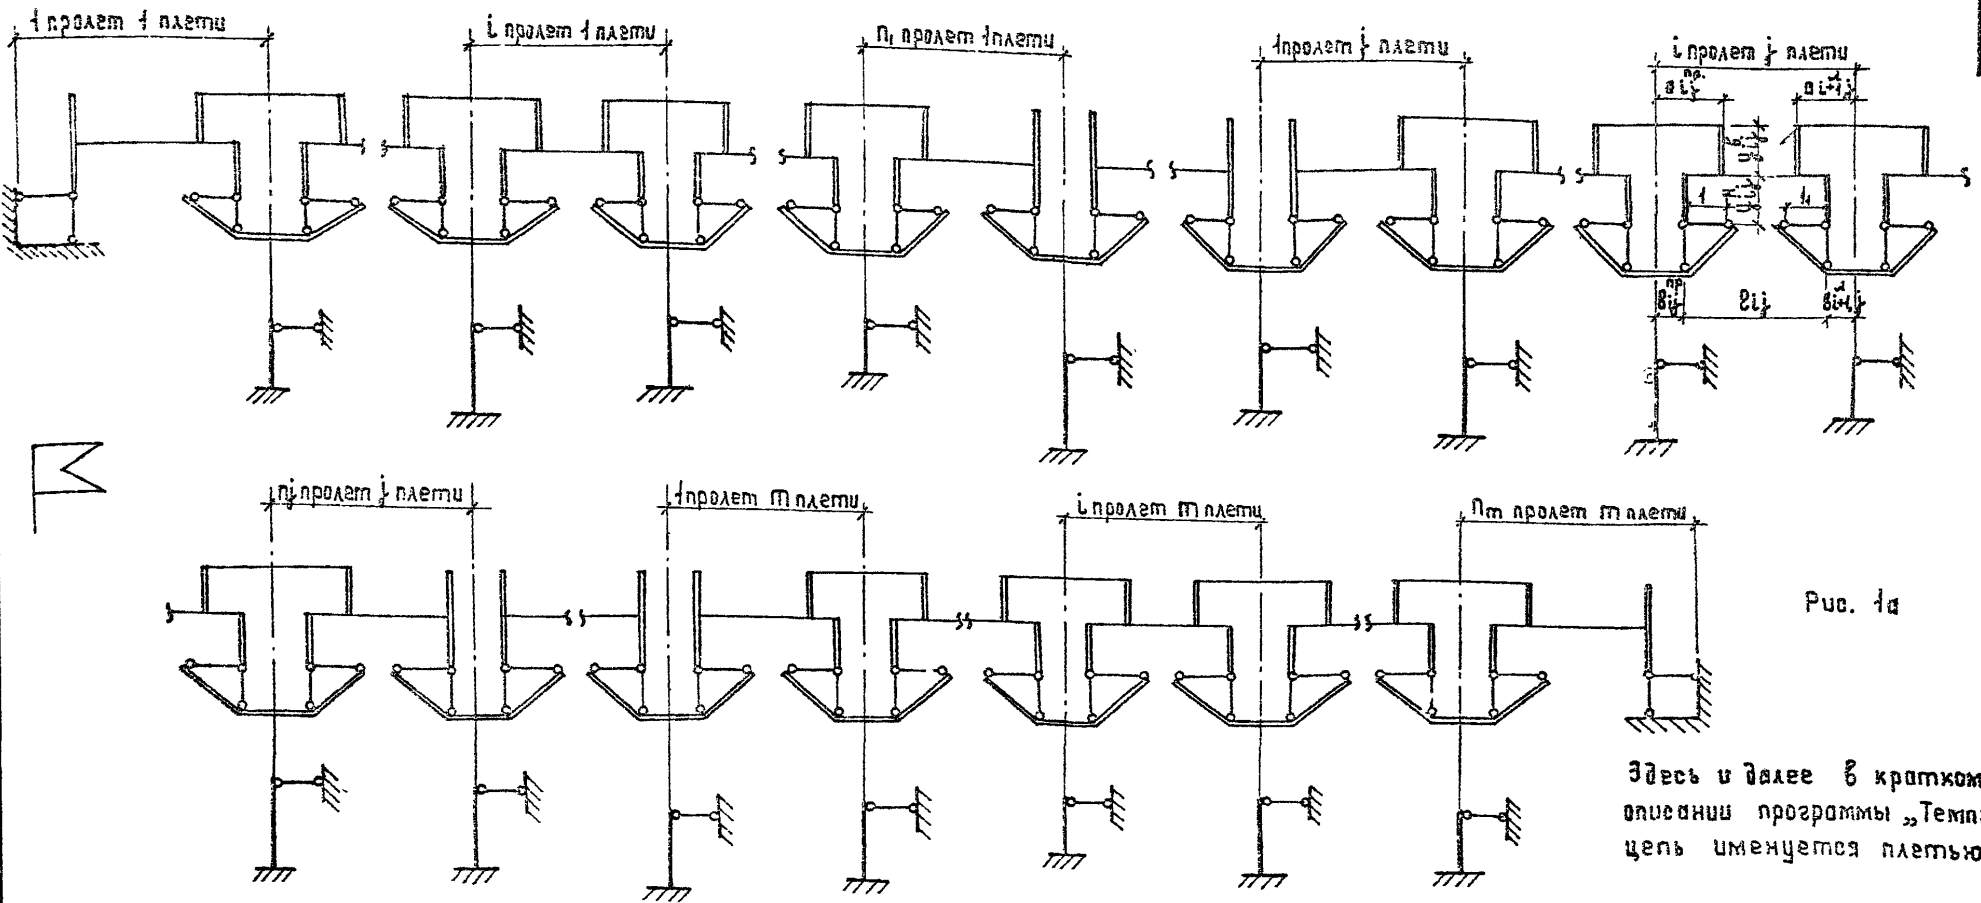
1 пролет 1 плети

i пролет 1 плети

$n_1$ пролет 1 плети

1 пролет j плети

i пролет j плети

$a_{ij}^{пр}$

$a_{i+1j}^{л}$

$h_{ij}^{пр}$

$h_{i+1j}^{л}$

$\delta_{ij}^{пр}$

$\ell_{ij}$

$\delta_{i+1j}^{л}$

$n_j$ пролет j плети

1 пролет m плети

i пролет m плети

$n_m$ пролет m плети

Рис. 1а

Здесь и далее в кратком описании программы „Темп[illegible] цепь именуется плетью